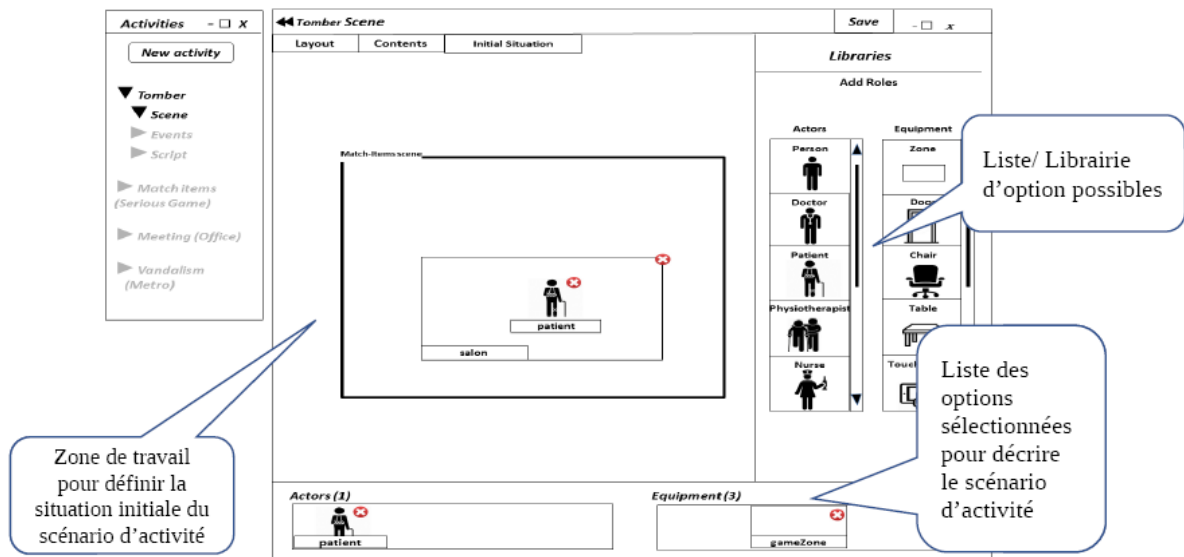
Activities - □ x

New activity

Tomber
Scene
Events
Script

Match items (Serious Game)

Meeting (Office)

Vandalism (Metro)

Tomber Scene

Save

- □ x

Layout
Contents
Initial Situation

Match-items scene

patient

salon

Libraries

Add Roles

Actors

Person
Doctor
Patient
Physiotherapist
Nurse

Equipment

Zone
Door
Chair
Table
Touch

Liste/ Librairie d'option possibles

Liste des options sélectionnées pour décrire le scénario d'activité

Zone de travail pour définir la situation initiale du scénario d'activité

Actors (1)

patient

Equipment (3)

gameZone